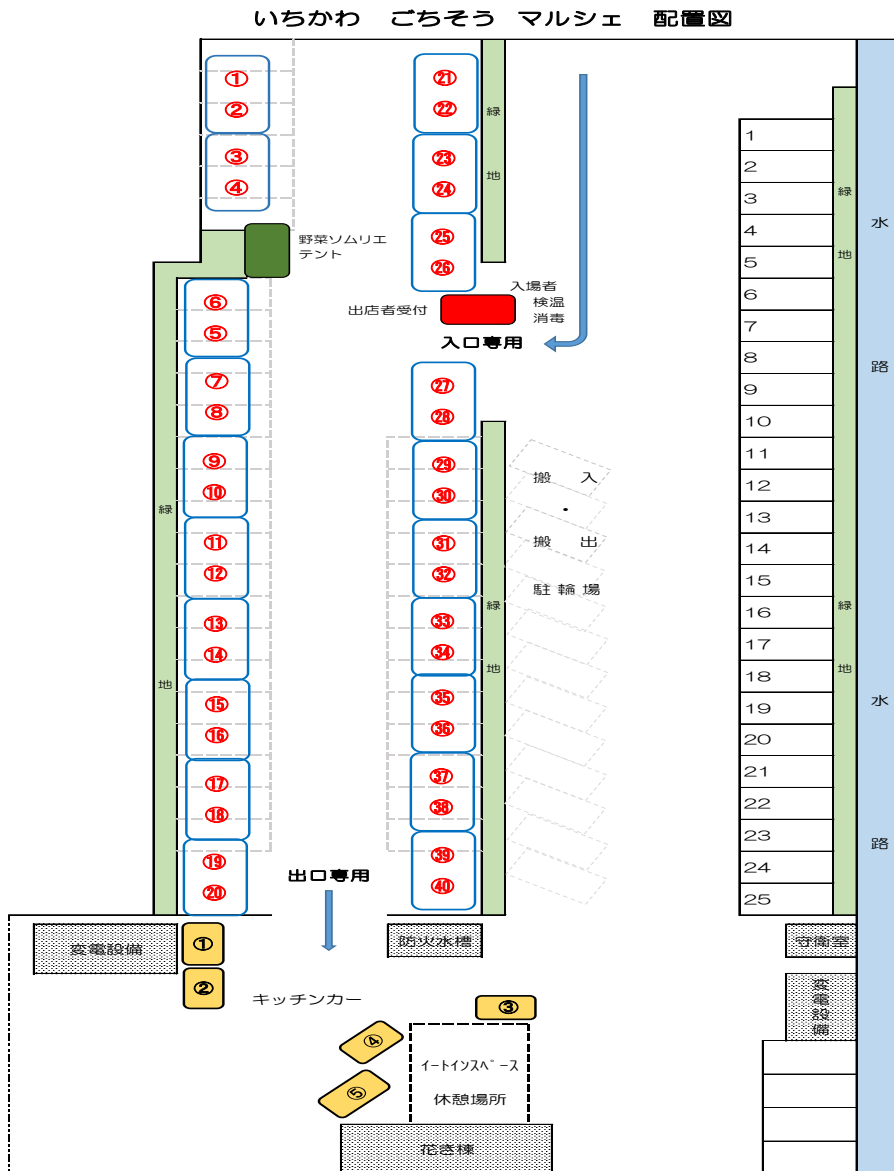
いちかわ　ごちそう　マルシェ　配置図

①
②
③
④
野菜ソムリエ
テント
⑥
⑤
⑦
⑧
⑨
⑩
⑪
⑫
⑬
⑭
⑮
⑯
⑰
⑱
⑲
⑳
緑
地

㉑
㉒
㉓
㉔
㉕
㉖
緑
地
入場者
検温
消毒
出店者受付
入口専用
㉗
㉘
㉙
㉚
㉛
㉜
㉝
㉞
㉟
㊱
㊲
㊳
㊴
㊵
緑
地
搬　入
・
搬　出
駐輪場

1
2
3
4
5
6
7
8
9
10
11
12
13
14
15
16
17
18
19
20
21
22
23
24
25
緑
地
緑
地
水
路
水
路

出口専用
変電設備
①
②
キッチンカー
防火水槽
③
④
⑤
イートインスペース
休憩場所
守衛室
変電設備
花き棟